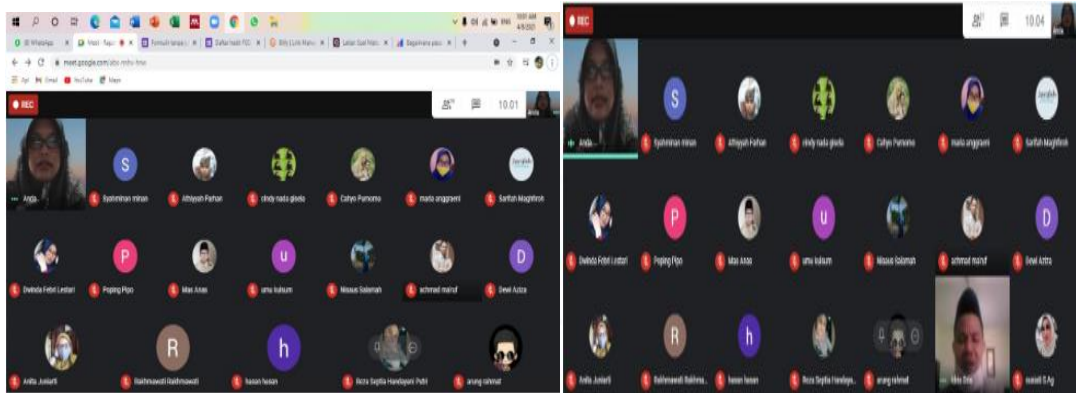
WhatsApp | Meet - | Formulir | Daftar hadir | Bitly | Latian Soal | Bagaimana

meet.google.com/abc-mdrv-hne

REC

10.01

Angga

Syahminan minan

Athiyyah Farhan

cindy nada gisela

Cahyo Purnomo

marta anggraeni

Sarifah Maghfiroh

Dwinda Febri Lestari

Poping Pipo

Mas Anas

umu kulsum

Nisaus Salamah

achmad mahruf

Dewi Azizra

Anita Juniarti

Rakhmawati Rakhmawati

hasan hasan

Rizza Septia Handayani Putri

arung rahmat

REC

10.04

Angga

Syahminan minan

Athiyyah Farhan

cindy nada gisela

Cahyo Purnomo

marta anggraeni

Sarifah Maghfiroh

Dwinda Febri Lestari

Poping Pipo

Mas Anas

umu kulsum

Nisaus Salamah

achmad mahruf

Dewi Azizra

Anita Juniarti

Rakhmawati Rakhma...

hasan hasan

Rizza Septia Handaya...

arung rahmat

Anita

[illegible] S.Ag